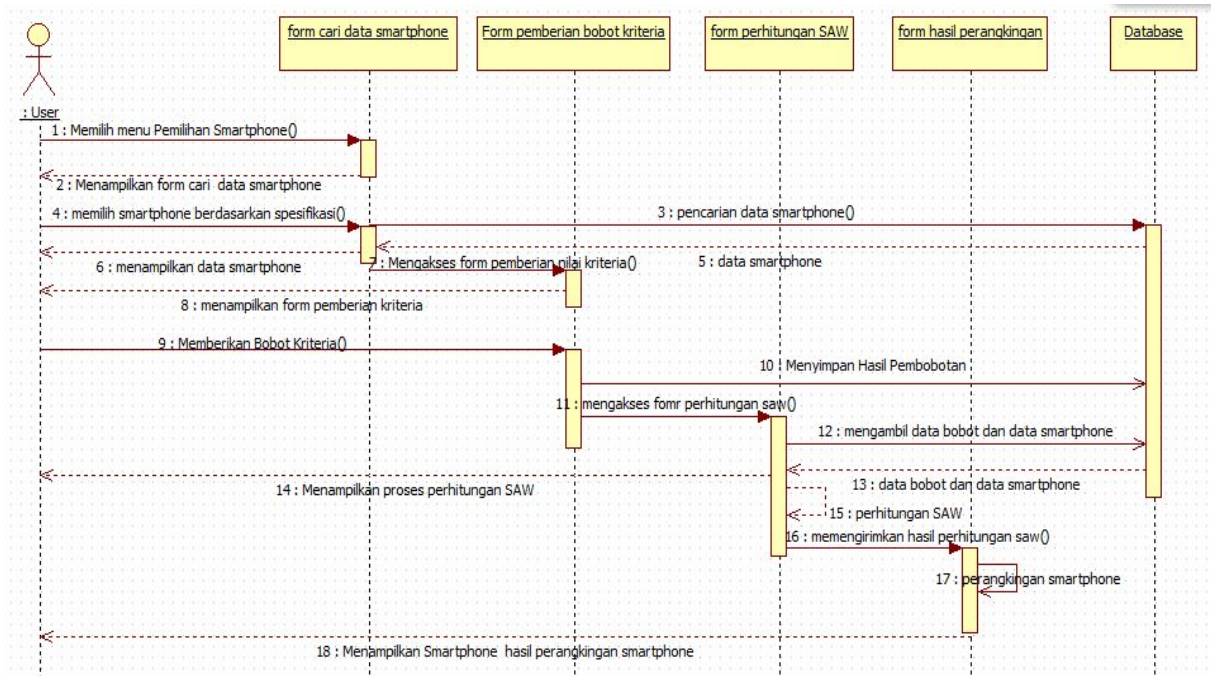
: User

form cari data smartphone

Form pemberian bobot kriteria

form perhitungan SAW

form hasil perangkingan

Database

1 : Memilih menu Pemilihan Smartphone()

2 : Menampilkan form cari data smartphone

4 : memilih smartphone berdasarkan spesifikasi()

3 : pencarian data smartphone()

6 : menampilkan data smartphone

7 : Mengakses form pemberian nilai kriteria()

5 : data smartphone

8 : menampilkan form pemberian kriteria

9 : Memberikan Bobot Kriteria()

10 : Menyimpan Hasil Pembobotan

11 : mengakses fomr perhitungan saw()

12 : mengambil data bobot dan data smartphone

14 : Menampilkan proses perhitungan SAW

13 : data bobot dan data smartphone

15 : perhitungan SAW

16 : memengirimkan hasil perhitungan saw()

17 : perangkingan smartphone

18 : Menampilkan Smartphone hasil perangkingan smartphone